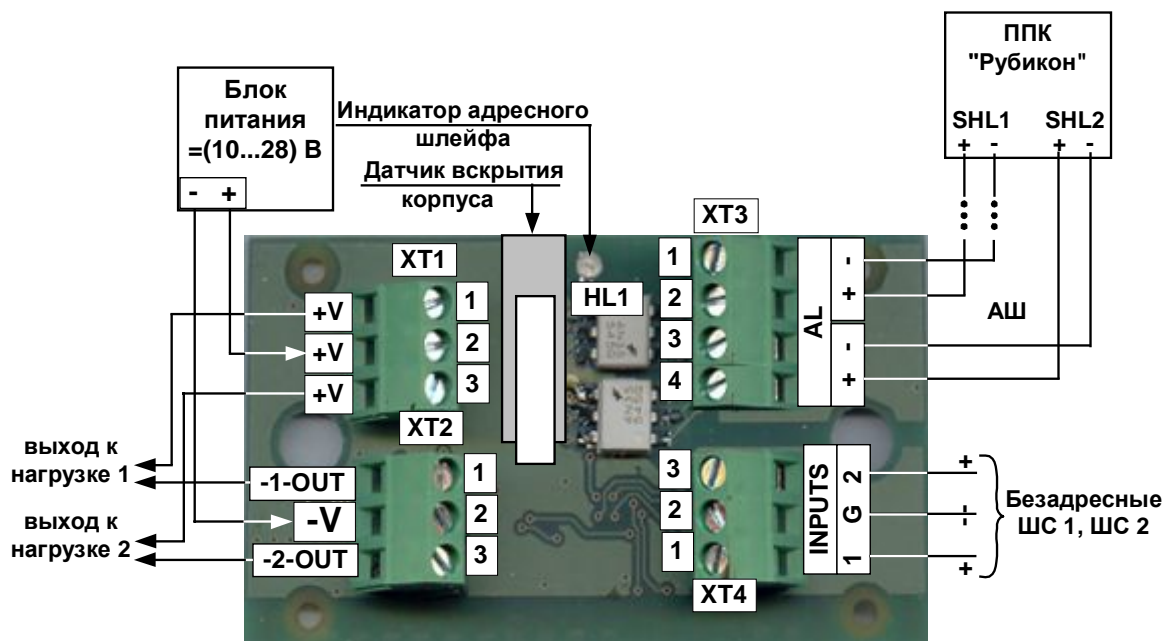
ППК
"Рубикон"

SHL1 SHL2
+ - + -

Блок питания =(10...28) В
- +

Индикатор адресного шлейфа

Датчик вскрытия корпуса

XT3

XT1

1
2
3

+V
+V
+V

HL1

1
2
3
4

AL
-
+
-
+

АШ

XT2

выход к нагрузке 1

-1-OUT
-V
-2-OUT

выход к нагрузке 2

1
2
3

3
2
1

INPUTS
2
G
1

+
-
+

Безадресные ШС 1, ШС 2

XT4